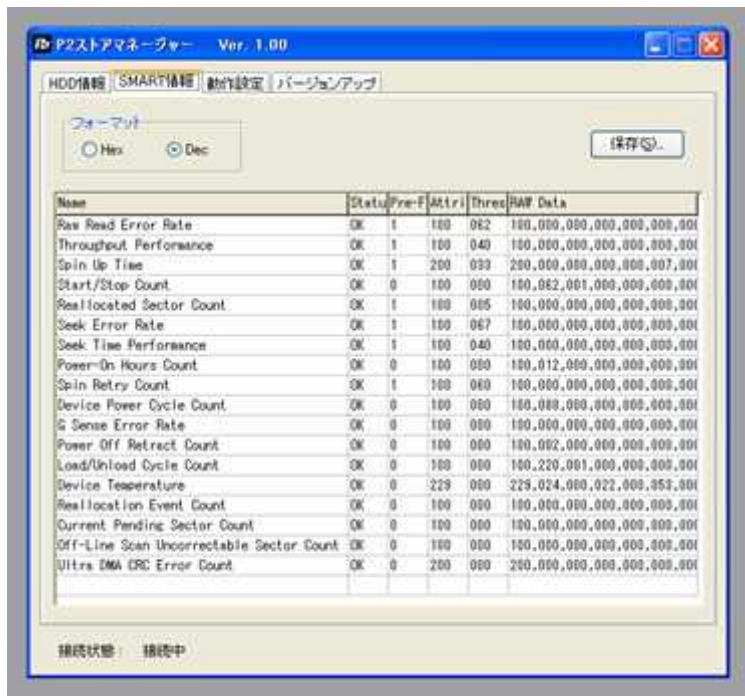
P2ストアマネージャー Ver. 1.00

HDD情報 | SMART情報 | 動作設定 | バージョンアップ

フォーマット
Hex
Dec

保存(S)...

| Name | Statu | Pre-F | Attri | Thres | RAW Data |
|---|---|---|---|---|---|
| Raw Read Error Rate | OK | 1 | 100 | 062 | 100,000,000,000,000,000,00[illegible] |
| Throughput Performance | OK | 1 | 100 | 040 | 100,000,000,000,000,000,00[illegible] |
| Spin Up Time | OK | 1 | 200 | 033 | 200,000,000,000,000,007,00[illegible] |
| Start/Stop Count | OK | 0 | 100 | 000 | 100,062,001,000,000,000,00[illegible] |
| Reallocated Sector Count | OK | 1 | 100 | 005 | 100,000,000,000,000,000,00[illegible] |
| Seek Error Rate | OK | 1 | 100 | 067 | 100,000,000,000,000,000,00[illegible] |
| Seek Time Performance | OK | 1 | 100 | 040 | 100,000,000,000,000,000,00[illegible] |
| Power-On Hours Count | OK | 0 | 100 | 000 | 100,012,000,000,000,000,00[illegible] |
| Spin Retry Count | OK | 1 | 100 | 060 | 100,000,000,000,000,000,00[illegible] |
| Device Power Cycle Count | OK | 0 | 100 | 000 | 100,088,000,000,000,000,00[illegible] |
| G Sense Error Rate | OK | 0 | 100 | 000 | 100,000,000,000,000,000,00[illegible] |
| Power Off Retract Count | OK | 0 | 100 | 000 | 100,002,000,000,000,000,00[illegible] |
| Load/Unload Cycle Count | OK | 0 | 100 | 000 | 100,220,001,000,000,000,00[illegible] |
| Device Temperature | OK | 0 | 229 | 000 | 229,024,000,022,000,053,00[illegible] |
| Reallocation Event Count | OK | 0 | 100 | 000 | 100,000,000,000,000,000,00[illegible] |
| Current Pending Sector Count | OK | 0 | 100 | 000 | 100,000,000,000,000,000,00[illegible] |
| Off-Line Scan Uncorrectable Sector Count | OK | 0 | 100 | 000 | 100,000,000,000,000,000,00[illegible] |
| Ultra DMA CRC Error Count | OK | 0 | 200 | 000 | 200,000,000,000,000,000,00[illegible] |

接続状態: 接続中